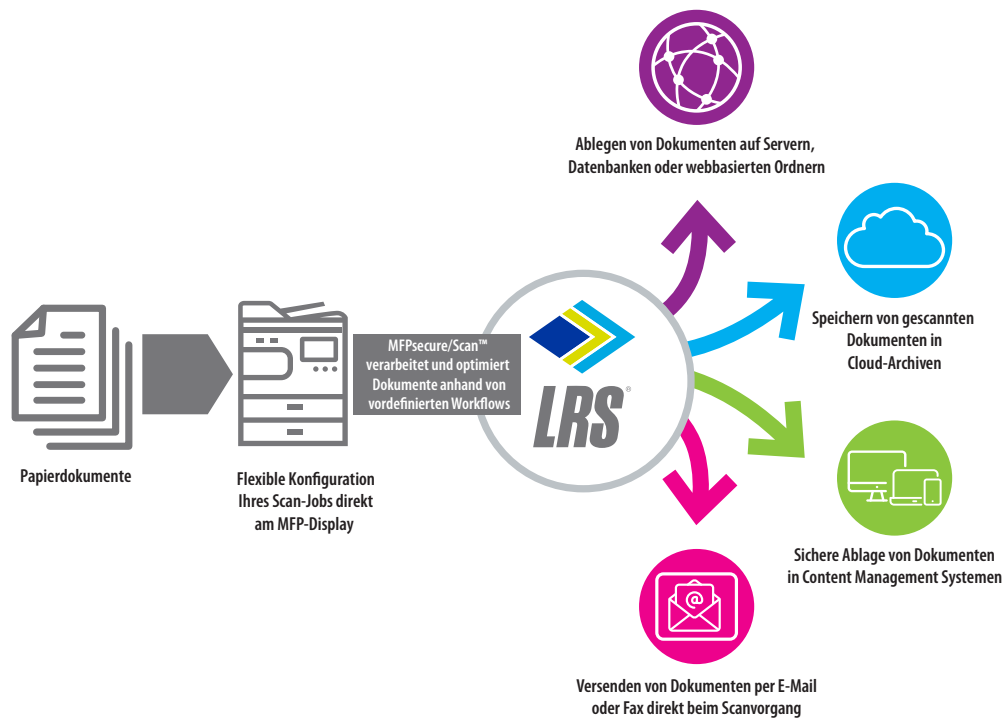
Papierdokumente

Flexible Konfiguration Ihres Scan-Jobs direkt am MFP-Display

MFPsecure/Scan™ verarbeitet und optimiert Dokumente anhand von vordefinierten Workflows

LRS®

Ablegen von Dokumenten auf Servern, Datenbanken oder webbasierten Ordnern

Speichern von gescannten Dokumenten in Cloud-Archiven

Sichere Ablage von Dokumenten in Content Management Systemen

Versenden von Dokumenten per E-Mail oder Fax direkt beim Scanvorgang